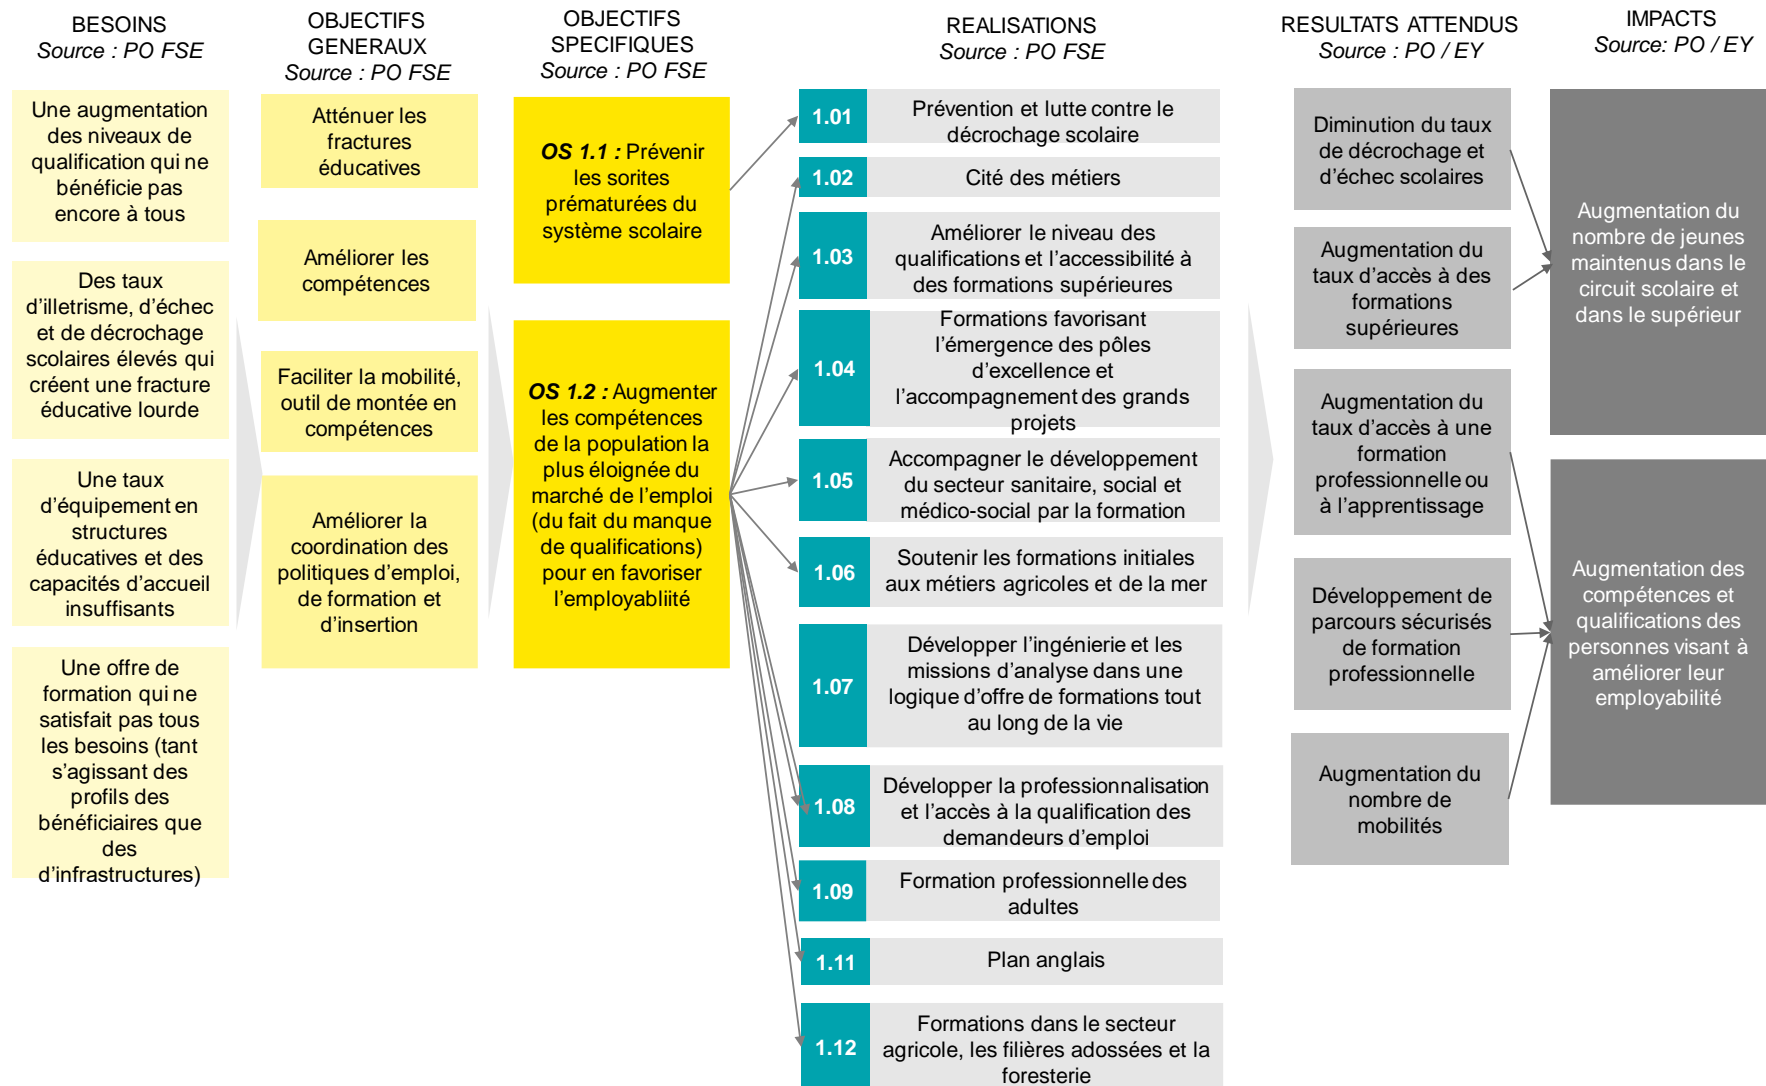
BESOINS
Source : PO FSE

OBJECTIFS GENERAUX
Source : PO FSE

OBJECTIFS SPECIFIQUES
Source : PO FSE

REALISATIONS
Source : PO FSE

RESULTATS ATTENDUS
Source : PO / EY

IMPACTS
Source: PO / EY

Une augmentation des niveaux de qualification qui ne bénéficie pas encore à tous

Des taux d'illetrisme, d'échec et de décrochage scolaires élevés qui créent une fracture éducative lourde

Une taux d'équipement en structures éducatives et des capacités d'accueil insuffisants

Une offre de formation qui ne satisfait pas tous les besoins (tant s'agissant des profils des bénéficiaires que des d'infrastructures)

Atténuer les fractures éducatives

Améliorer les compétences

Faciliter la mobilité, outil de montée en compétences

Améliorer la coordination des politiques d'emploi, de formation et d'insertion

OS 1.1 : Prévenir les sorites prématurées du système scolaire

OS 1.2 : Augmenter les compétences de la population la plus éloignée du marché de l'emploi (du fait du manque de qualifications) pour en favoriser l'employabliité

1.01 Prévention et lutte contre le décrochage scolaire

1.02 Cité des métiers

1.03 Améliorer le niveau des qualifications et l'accessibilité à des formations supérieures

1.04 Formations favorisant l'émergence des pôles d'excellence et l'accompagnement des grands projets

1.05 Accompagner le développement du secteur sanitaire, social et médico-social par la formation

1.06 Soutenir les formations initiales aux métiers agricoles et de la mer

1.07 Développer l'ingénierie et les missions d'analyse dans une logique d'offre de formations tout au long de la vie

1.08 Développer la professionnalisation et l'accès à la qualification des demandeurs d'emploi

1.09 Formation professionnelle des adultes

1.11 Plan anglais

1.12 Formations dans le secteur agricole, les filières adossées et la foresterie

Diminution du taux de décrochage et d'échec scolaires

Augmentation du taux d'accès à des formations supérieures

Augmentation du taux d'accès à une formation professionnelle ou à l'apprentissage

Développement de parcours sécurisés de formation professionnelle

Augmentation du nombre de mobilités

Augmentation du nombre de jeunes maintenus dans le circuit scolaire et dans le supérieur

Augmentation des compétences et qualifications des personnes visant à améliorer leur employabilité